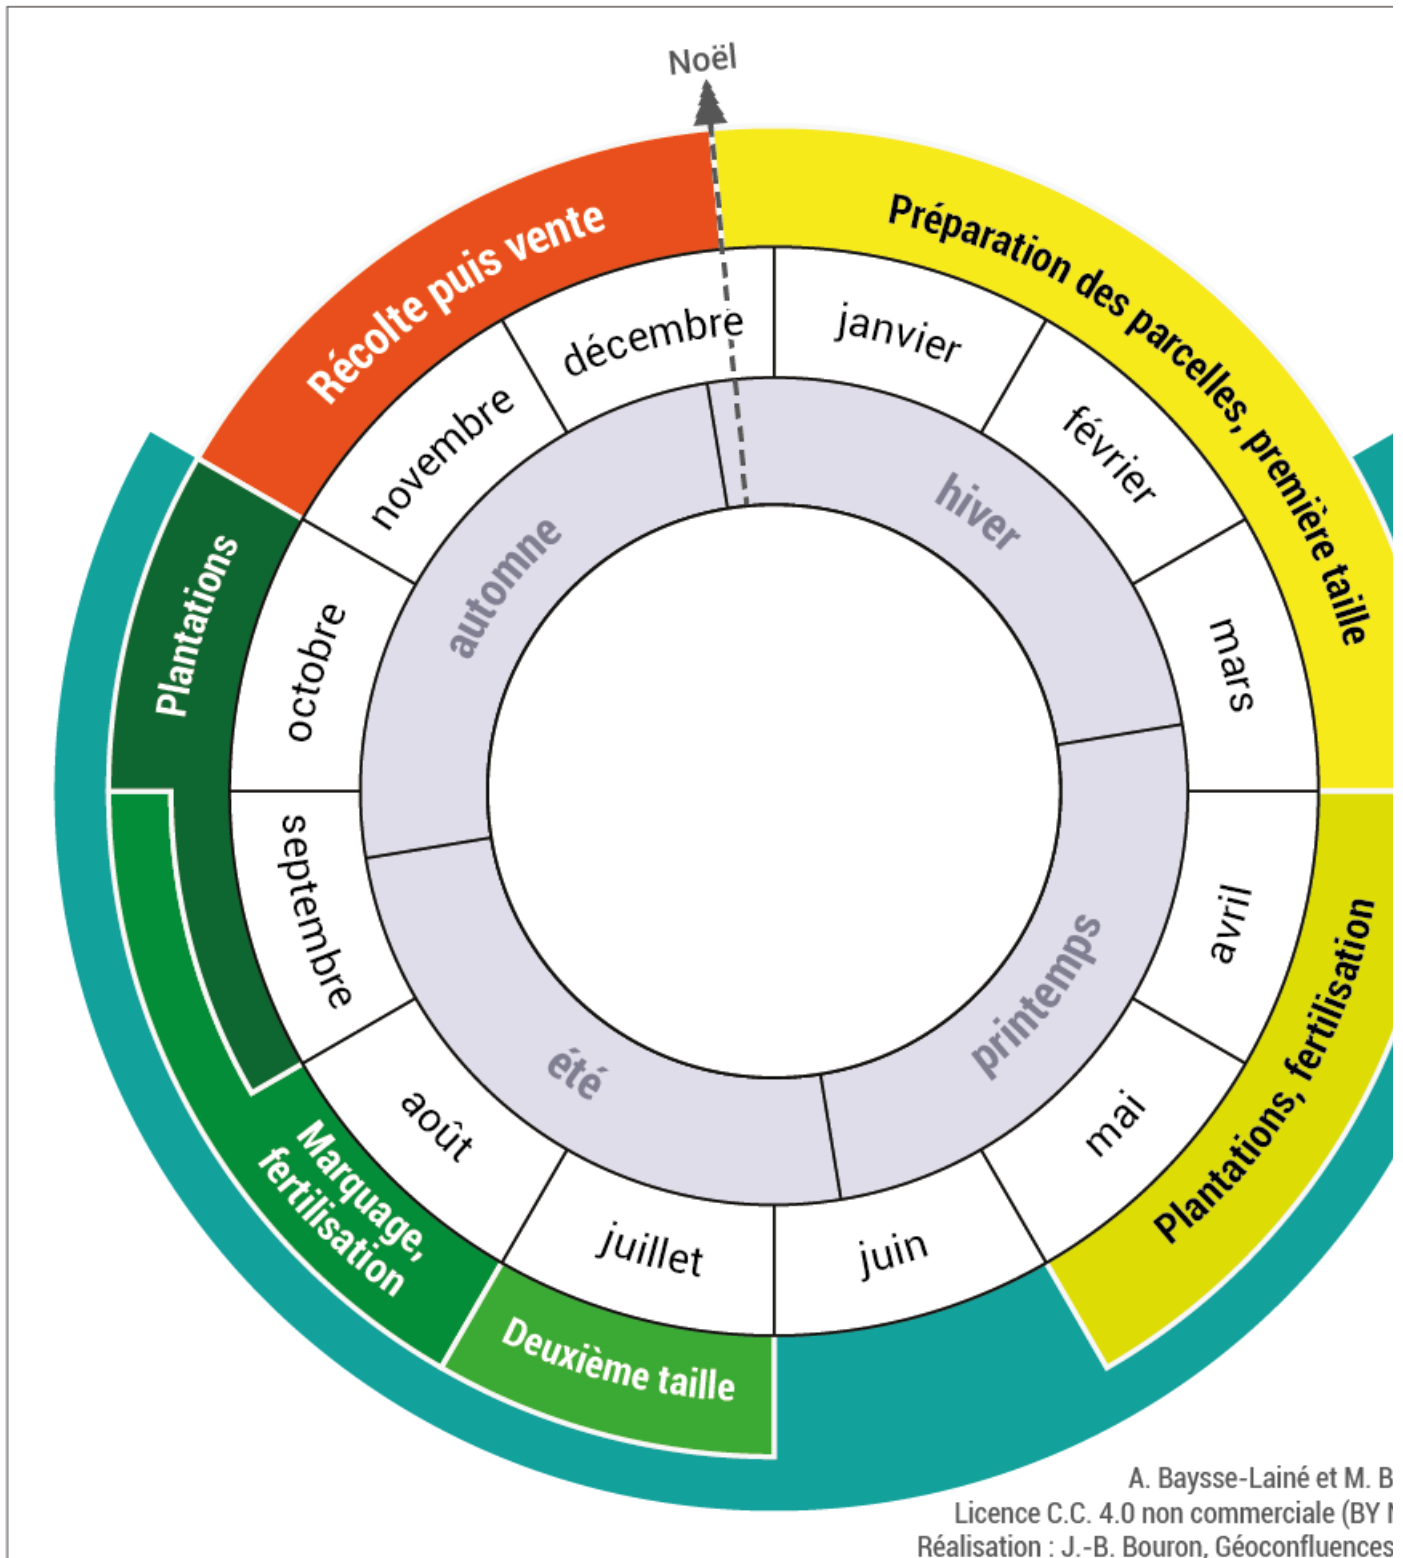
Noël

Récolte puis vente

Préparation des parcelles, première taille

Plantations

Plantations, fertilisation

Marquage, fertilisation

Deuxième taille

janvier
février
mars
avril
mai
juin
juillet
août
septembre
octobre
novembre
décembre

hiver
printemps
été
automne

A. Baysse-Lainé et M. B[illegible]
Licence C.C. 4.0 non commerciale (BY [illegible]
Réalisation : J.-B. Bouron, Géoconfluences